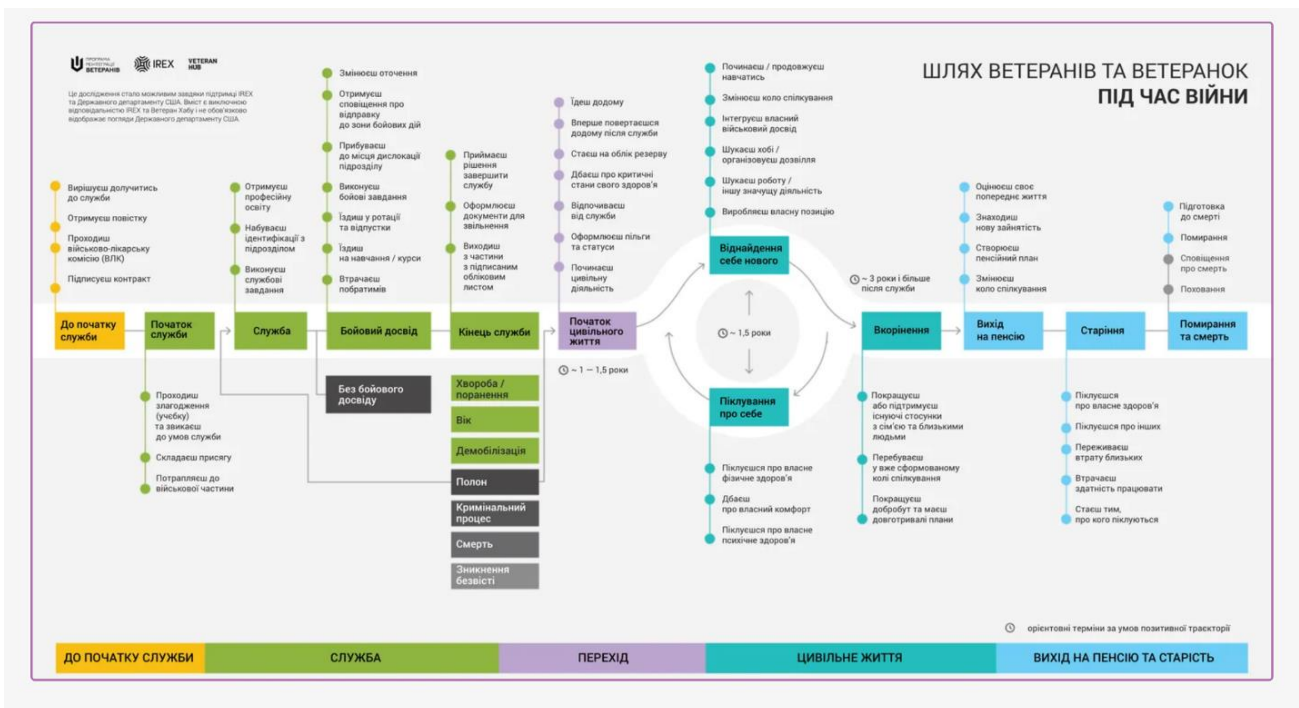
ПРОГРАМА РЕІНТЕГРАЦІЇ ВЕТЕРАНІВ IREX VETERAN HUB

Це дослідження стало можливим завдяки підтримці IREX та Державного департаменту США. Вміст є виключною відповідальністю IREX та Ветеран Хабу і не обов'язково відображає погляди Державного департаменту США.

ШЛЯХ ВЕТЕРАНІВ ТА ВЕТЕРАНОК
ПІД ЧАС ВІЙНИ

Вирішуєш долучитись до служби
Отримуєш повістку
Проходиш військово-лікарську комісію (ВЛК)
Підписуєш контракт

До початку служби

Початок служби

Проходиш злагодження (учебку) та звикаєш до умов служби
Складаєш присягу
Потрапляєш до військової частини

Отримуєш професійну освіту
Набуваєш ідентифікації з підрозділом
Виконуєш службові завдання

Служба

Змінюєш оточення
Отримуєш сповіщення про відправку до зони бойових дій
Прибуваєш до місця дислокації підрозділу
Виконуєш бойові завдання
Їздиш у ротації та відпустки
Їздиш на навчання / курси
Втрачаєш побратимів

Бойовий досвід

Без бойового досвіду

Приймаєш рішення завершити службу
Оформлюєш документи для звільнення
Виходиш з частини з підписаним обліковим листом

Кінець служби

Хвороба / поранення
Вік
Демобілізація
Полон
Кримінальний процес
Смерть
Зникнення безвісті

Їдеш додому
Вперше повертаєшся додому після служби
Стаєш на облік резерву
Дбаєш про критичні стани свого здоров'я
Відпочиваєш від служби
Оформлюєш пільги та статуси
Починаєш цивільну діяльність

Початок цивільного життя

~ 1 – 1,5 роки

Починаєш / продовжуєш навчатись
Змінюєш коло спілкування
Інтегруєш власний військовий досвід
Шукаєш хобі / організовуєш дозвілля
Шукаєш роботу / іншу значущу діяльність
Виробляєш власну позицію

Віднайдення себе нового

~ 1,5 роки

Піклування про себе

Піклуєшся про власне фізичне здоров'я
Дбаєш про власний комфорт
Піклуєшся про власне психічне здоров'я

~ 3 роки і більше після служби

Вкорінення

Покращуєш або підтримуєш існуючі стосунки з сім'єю та близькими людьми
Перебуваєш у вже сформованому колі спілкування
Покращуєш добробут та маєш довготривалі плани

Оцінюєш своє попереднє життя
Знаходиш нову зайнятість
Створюєш пенсійний план
Змінюєш коло спілкування

Вихід на пенсію

Старіння

Піклуєшся про власне здоров'я
Піклуєшся про інших
Переживаєш втрату близьких
Втрачаєш здатність працювати
Стаєш тим, про кого піклуються

Підготовка до смерті
Помирання
Сповіщення про смерть
Поховання

Помирання та смерть

орієнтовні терміни за умов позитивної траєкторії

ДО ПОЧАТКУ СЛУЖБИ | СЛУЖБА | ПЕРЕХІД | ЦИВІЛЬНЕ ЖИТТЯ | ВИХІД НА ПЕНСІЮ ТА СТАРІСТЬ